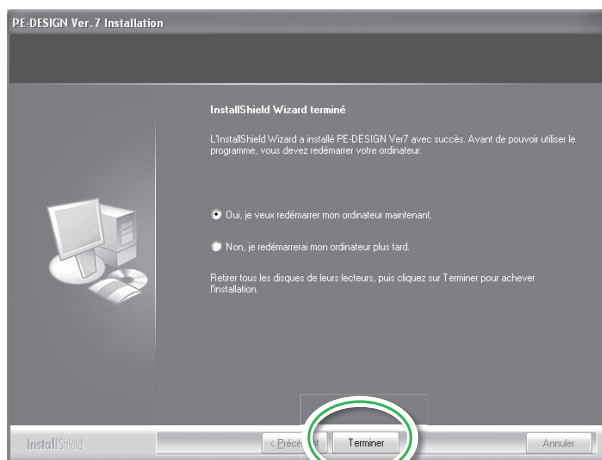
PE-DESIGN Ver. 7 Installation

InstallShield Wizard terminé

L'InstallShield Wizard a installé PE-DESIGN Ver7 avec succès. Avant de pouvoir utiliser le programme, vous devez redémarrer votre ordinateur.

Oui, je veux redémarrer mon ordinateur maintenant.

Non, je redémarrerai mon ordinateur plus tard.

Retirer tous les disques de leurs lecteurs, puis cliquez sur Terminer pour achever l'installation.

InstallShield

< Préce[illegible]t

Terminer

Annuler